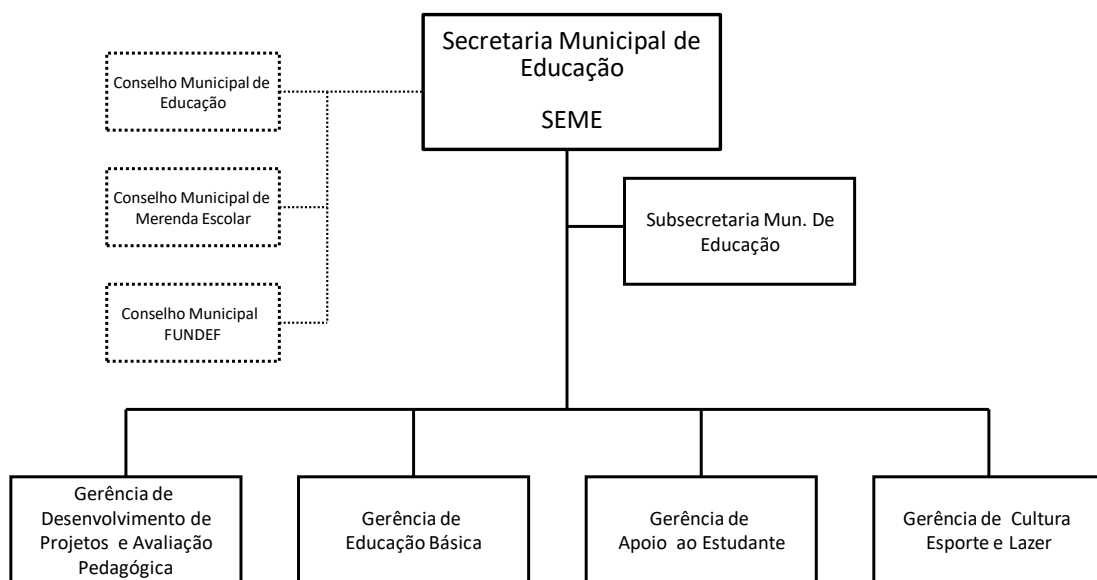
Secretaria Municipal de Educação

SEME

Conselho Municipal de Educação

Conselho Municipal de Merenda Escolar

Conselho Municipal FUNDEF

Subsecretaria Mun. De Educação

Gerência de Desenvolvimento de Projetos e Avaliação Pedagógica

Gerência de Educação Básica

Gerência de Apoio ao Estudante

Gerência de Cultura Esporte e Lazer